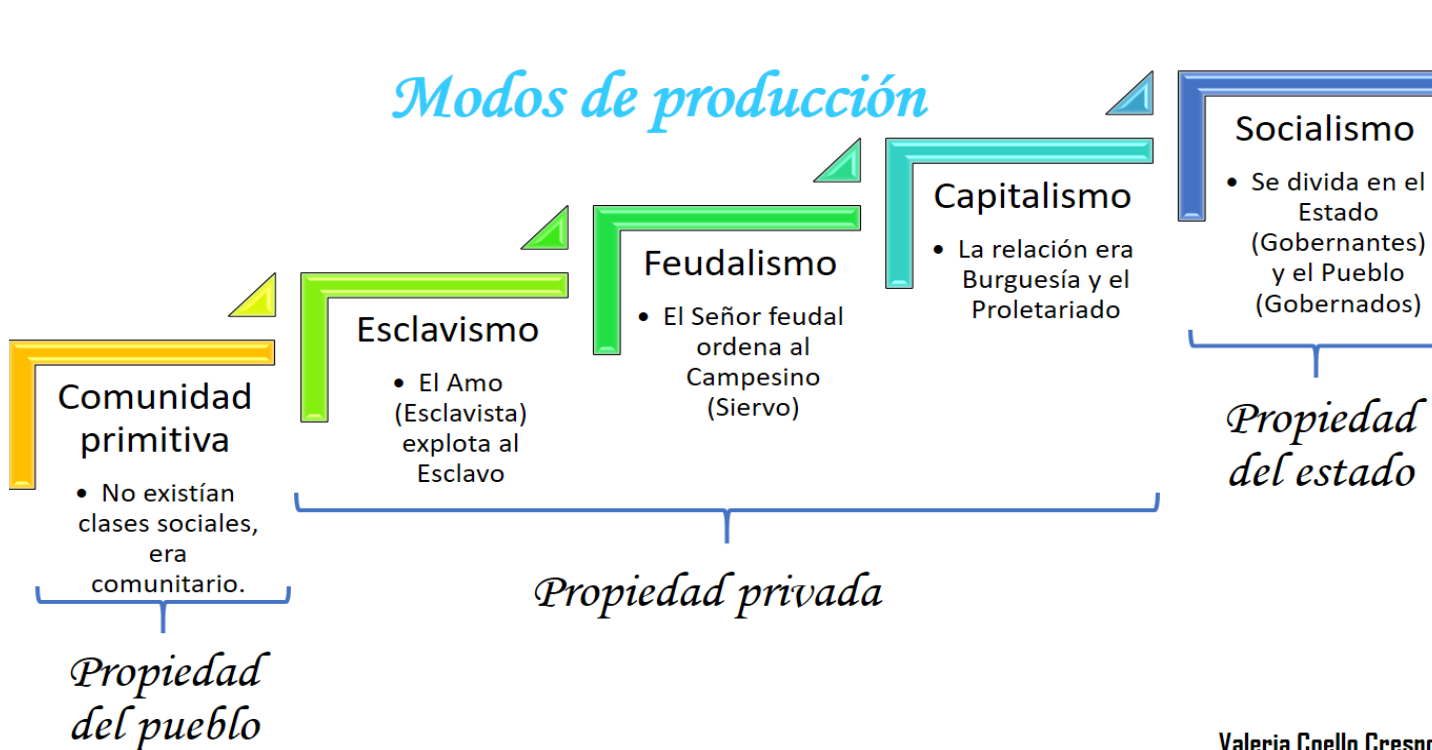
Modos de producción

Comunidad primitiva
- No existían clases sociales, era comunitario.

Propiedad del pueblo

Esclavismo
- El Amo (Esclavista) explota al Esclavo

Feudalismo
- El Señor feudal ordena al Campesino (Siervo)

Capitalismo
- La relación era Burguesía y el Proletariado

Propiedad privada

Socialismo
- Se divida en el Estado (Gobernantes) y el Pueblo (Gobernados)

Propiedad del estado

Valeria Coello Cresp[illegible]